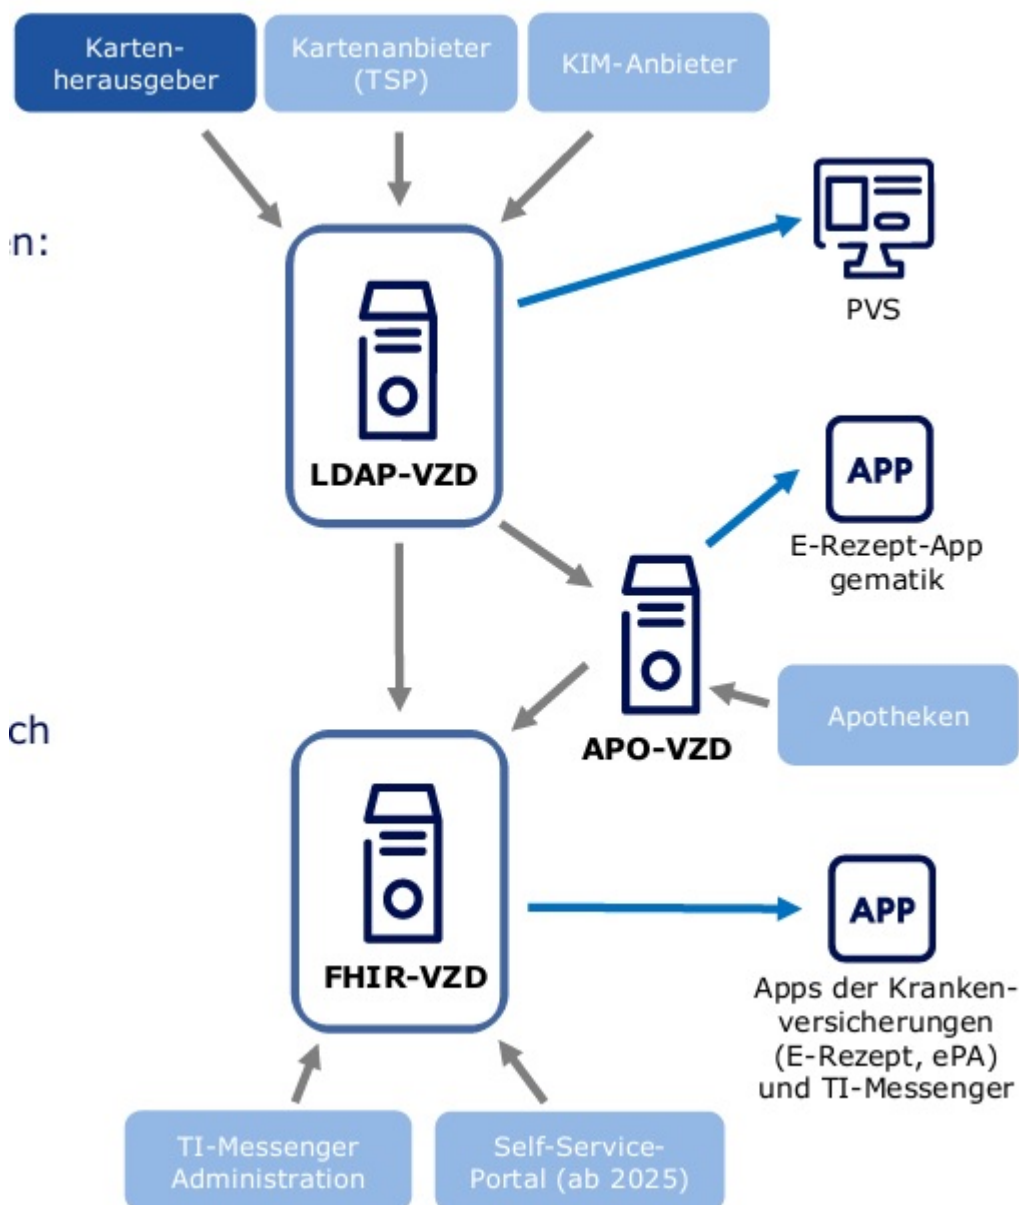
Karten-herausgeber

Kartenanbieter (TSP)

KIM-Anbieter

n:

PVS

LDAP-VZD

APP

E-Rezept-App gematik

ch

APO-VZD

Apotheken

FHIR-VZD

APP

Apps der Kranken-versicherungen (E-Rezept, ePA) und TI-Messenger

TI-Messenger Administration

Self-Service-Portal (ab 2025)